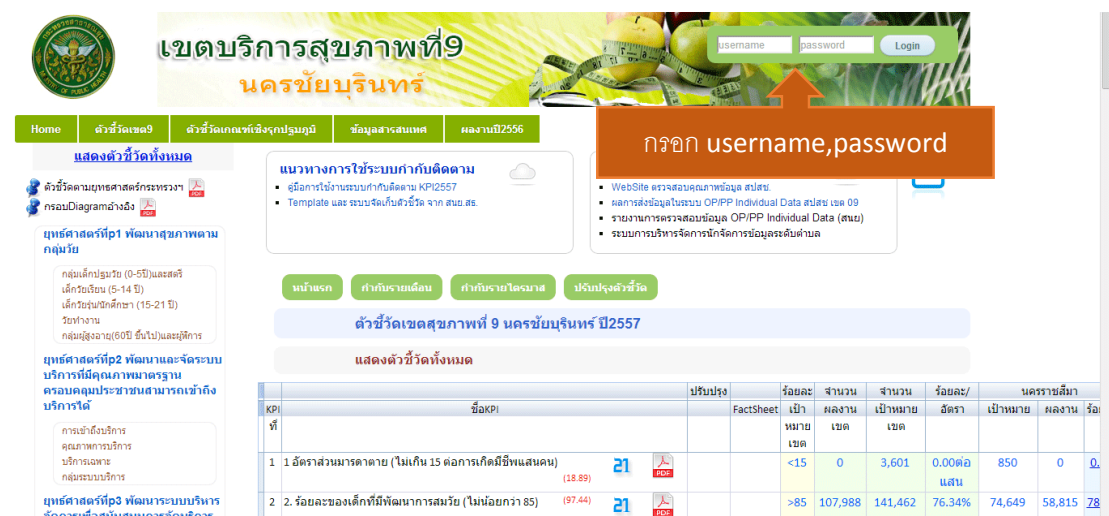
เขตบริการสุขภาพที่9
นครชัยบุรินทร์

username
password
Login

Home | ตัวชี้วัดเขต9 | ตัวชี้วัดเกณฑ์เชิงรุกปฐมภูมิ | ข้อมูลสารสนเทศ | ผลงานปี2556

กรอก username,password

แสดงตัวชี้วัดทั้งหมด

ตัวชี้วัดตามยุทธศาสตร์กระทรวง
กรอบDiagramอ้างอิง

ยุทธศาสตร์ที่p1 พัฒนาสุขภาพตามกลุ่มวัย
กลุ่มเด็กปฐมวัย (0-5ปี)และสตรี
เด็กวัยเรียน (5-14 ปี)
เด็กวัยรุ่น/นักศึกษา (15-21 ปี)
วัยทำงาน
กลุ่มผู้สูงอายุ(60ปี ขึ้นไป)และผู้พิการ

ยุทธศาสตร์ที่p2 พัฒนาและจัดระบบบริการที่มีคุณภาพมาตรฐาน ครอบคลุมประชาชนสามารถเข้าถึงบริการได้
การเข้าถึงบริการ
คุณภาพการบริการ
บริการเฉพาะ
กลุ่มระบบบริการ

ยุทธศาสตร์ที่p3 พัฒนาระบบบริหาร

แนวทางการใช้ระบบกำกับติดตาม
คู่มือการใช้งานระบบกำกับติดตาม KPI2557
Template และ ระบบจัดเก็บตัวชี้วัด จาก สนย.สธ.

WebSite ตรวจสอบคุณภาพข้อมูล สปสช.
ผลการส่งข้อมูลในระบบ OP/PP Individual Data สปสช เขต 09
รายงานการตรวจสอบข้อมูล OP/PP Individual Data (สนย)
ระบบการบริหารจัดการนักจัดการข้อมูลระดับตำบล

หน้าแรก | กำกับรายเดือน | กำกับรายไตรมาส | ปรับปรุงตัวชี้วัด

ตัวชี้วัดเขตสุขภาพที่ 9 นครชัยบุรินทร์ ปี2557

แสดงตัวชี้วัดทั้งหมด

| KPI ที่ | ชื่อKPI | | ปรับปรุง | FactSheet | ร้อยละ เป้าหมาย เขต | จำนวน ผลงาน เขต | จำนวน เป้าหมาย เขต | ร้อยละ/อัตรา | นครราชสีมา เป้าหมาย | ผลงาน | ร้อย |
|---|---|---|---|---|---|---|---|---|---|---|---|
| 1 | 1 อัตราส่วนมารดาตาย (ไม่เกิน 15 ต่อการเกิดมีชีพแสนคน) (18.89) | 21 | PDF | | <15 | 0 | 3,601 | 0.00ต่อแสน | 850 | 0 | 0. |
| 2 | 2. ร้อยละของเด็กที่มีพัฒนาการสมวัย (ไม่น้อยกว่า 85) (97.44) | 21 | PDF | | >85 | 107,988 | 141,462 | 76.34% | 74,649 | 58,815 | 78 |